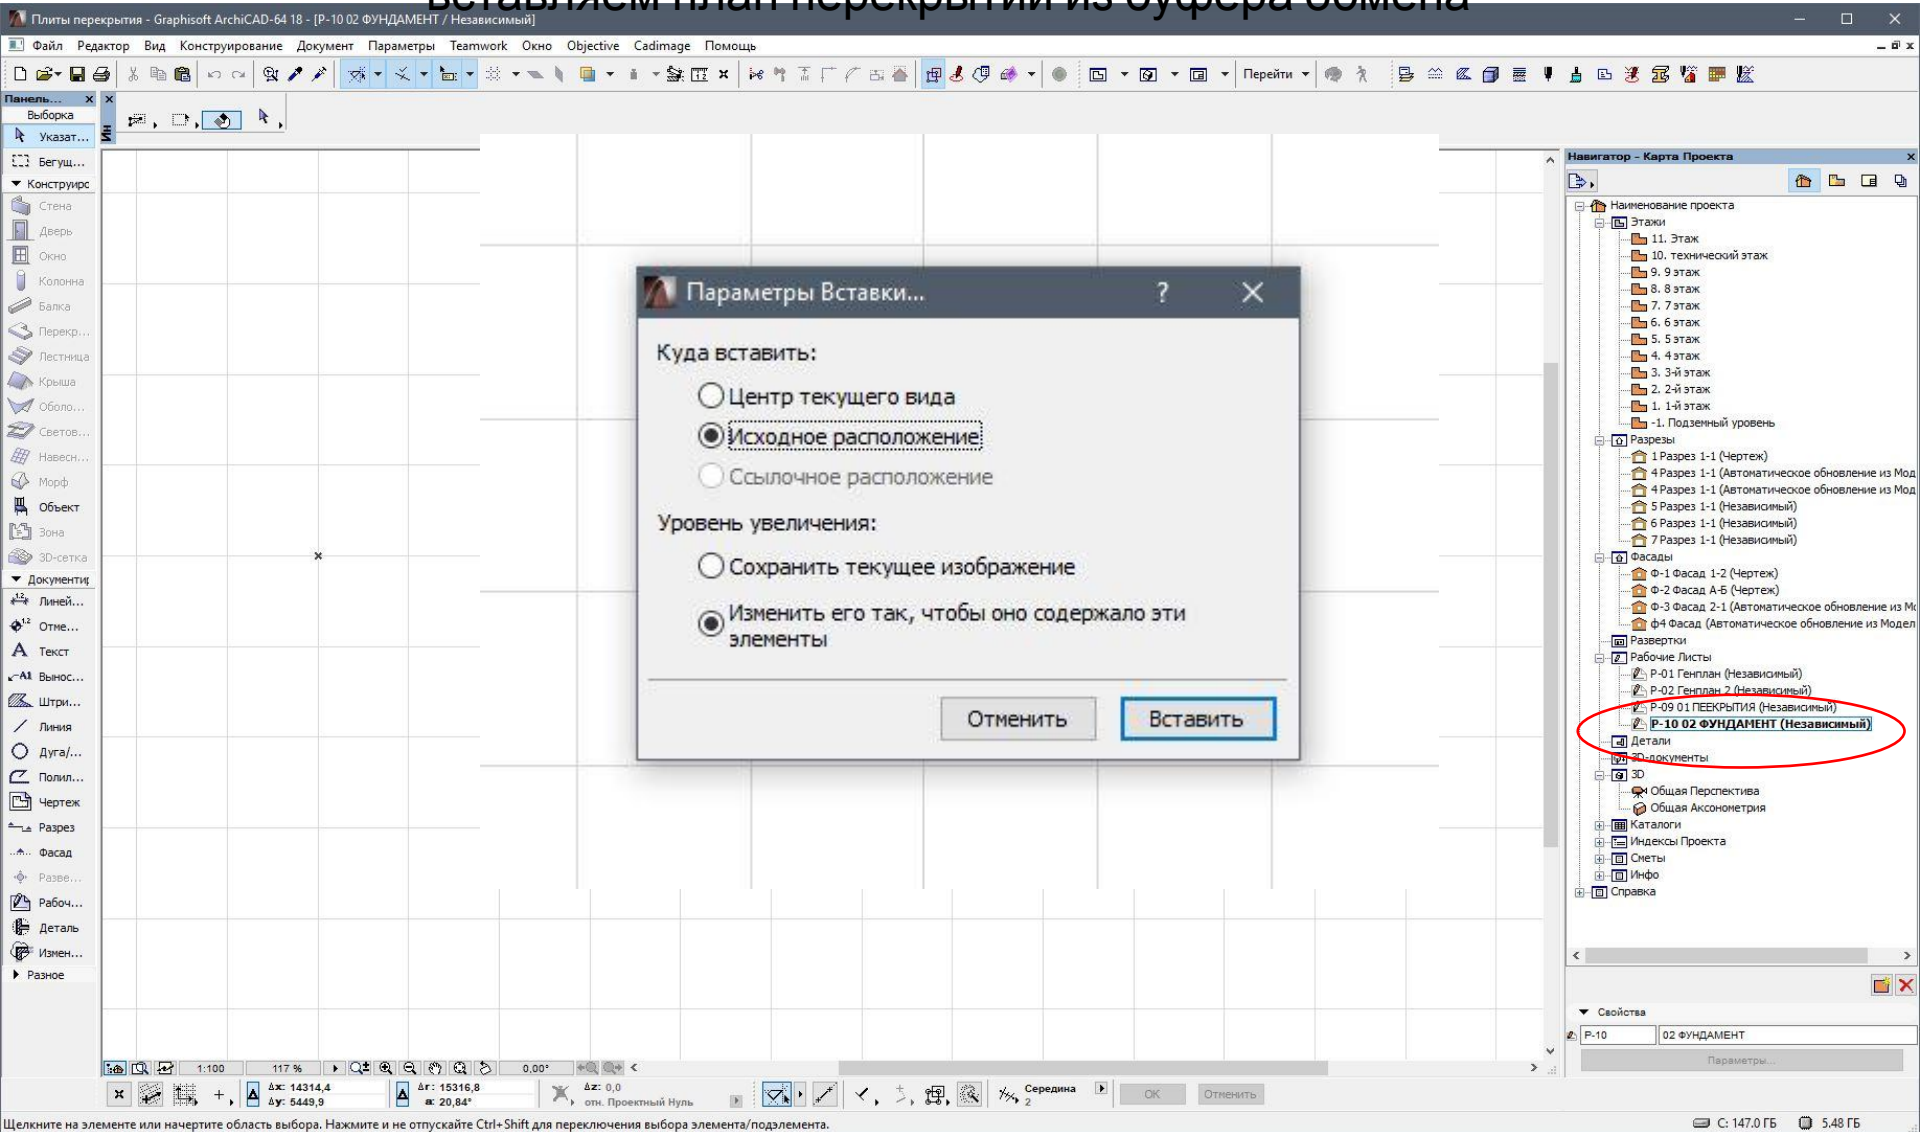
Вставляем план перекрытий из буфера обмена

Плиты перекрытия - Graphisoft ArchiCAD-64 18 - [Р-10 02 ФУНДАМЕНТ / Независимый]

Файл Редактор Вид Конструирование Документ Параметры Teamwork Окно Objective Cadimage Помощь

Перейти

Панель...
Выборка
Указат...
Бегущ...
Конструиро
Стена
Дверь
Окно
Колонна
Балка
Перекр...
Лестница
Крыша
Оболо...
Светов...
Навесн...
Морф
Объект
Зона
3D-сетка
Документир
Линей...
Отме...
Текст
Вынос...
Штри...
Линия
Дуга/...
Полил...
Чертеж
Разрез
Фасад
Разве...
Рабоч...
Деталь
Измен...
Разное

Параметры Вставки...

Куда вставить:
Центр текущего вида
Исходное расположение
Ссылочное расположение

Уровень увеличения:
Сохранить текущее изображение
Изменить его так, чтобы оно содержало эти элементы

Отменить
Вставить

Навигатор - Карта Проекта
Наименование проекта
Этажи
11. Этаж
10. технический этаж
9. 9 этаж
8. 8 этаж
7. 7 этаж
6. 6 этаж
5. 5 этаж
4. 4 этаж
3. 3-й этаж
2. 2-й этаж
1. 1-й этаж
-1. Подземный уровень
Разрезы
1 Разрез 1-1 (Чертеж)
4 Разрез 1-1 (Автоматическое обновление из Мод
4 Разрез 1-1 (Автоматическое обновление из Мод
5 Разрез 1-1 (Независимый)
6 Разрез 1-1 (Независимый)
7 Разрез 1-1 (Независимый)
Фасады
Ф-1 Фасад 1-2 (Чертеж)
Ф-2 Фасад А-Б (Чертеж)
Ф-3 Фасад 2-1 (Автоматическое обновление из М
ф4 Фасад (Автоматическое обновление из Модел
Развертки
Рабочие Листы
Р-01 Генплан (Независимый)
Р-02 Генплан 2 (Независимый)
Р-09 01 ПЕЕКРЫТИЯ (Независимый)
Р-10 02 ФУНДАМЕНТ (Независимый)
Детали
3D-документы
3D
Общая Перспектива
Общая Аксонометрия
Каталоги
Индексы Проекта
Сметы
Инфо
Справка

Свойства
Р-10
02 ФУНДАМЕНТ
Параметры...

1:100
117 %
0,00°
Δx: 14314,4
Δy: 5449,9
Δr: 15316,8
α: 20,84°
Δz: 0,0
отн. Проектный Нуль
Середина
2
OK
Отменить

Щелкните на элементе или начертите область выбора. Нажмите и не отпускайте Ctrl+Shift для переключения выбора элемента/подэлемента.
C: 147.0 ГБ
5.48 ГБ